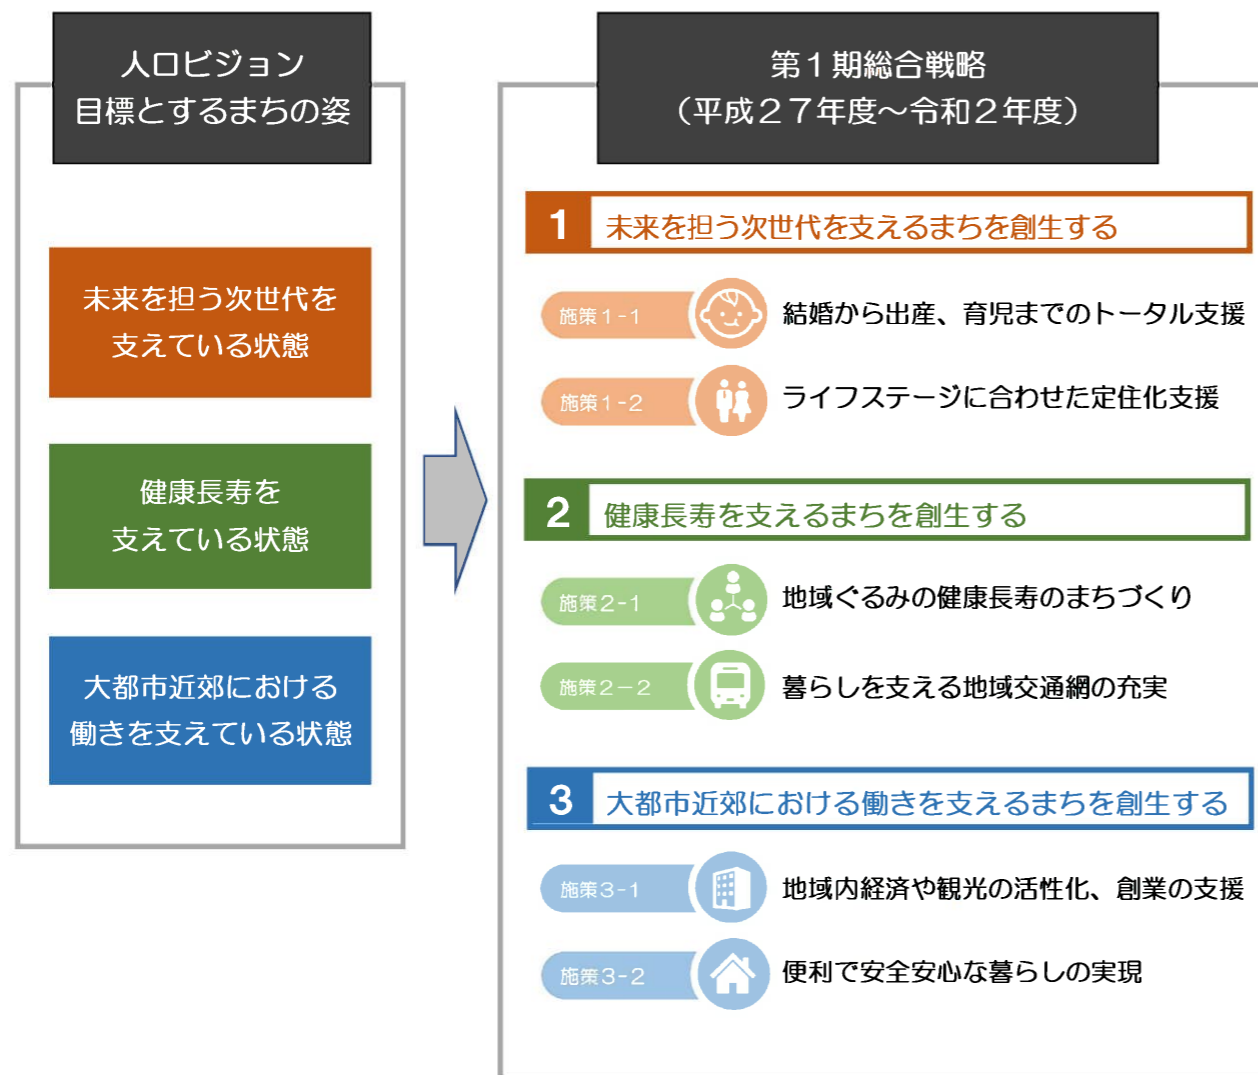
人口ビジョン
目標とするまちの姿

未来を担う次世代を支えている状態

健康長寿を支えている状態

大都市近郊における働きを支えている状態

第１期総合戦略
（平成２７年度～令和２年度）

1 未来を担う次世代を支えるまちを創生する

施策１-１ 結婚から出産、育児までのトータル支援

施策１-２ ライフステージに合わせた定住化支援

2 健康長寿を支えるまちを創生する

施策２-１ 地域ぐるみの健康長寿のまちづくり

施策２－２ 暮らしを支える地域交通網の充実

3 大都市近郊における働きを支えるまちを創生する

施策３-１ 地域内経済や観光の活性化、創業の支援

施策３-２ 便利で安全安心な暮らしの実現